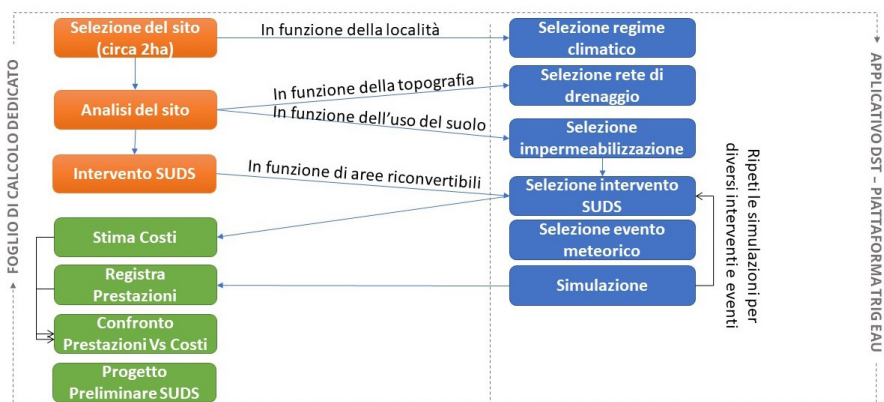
FOGLIO DI CALCOLO DEDICATO

Selezione del sito (circa 2ha)

In funzione della località

Selezione regime climatico

Analisi del sito

In funzione della topografia

Selezione rete di drenaggio

In funzione dell'uso del suolo

Selezione impermeabilizzazione

Intervento SUDS

In funzione di aree riconvertibili

Selezione intervento SUDS

Stima Costi

Selezione evento meteorico

Registra Prestazioni

Simulazione

Confronto Prestazioni Vs Costi

Progetto Preliminare SUDS

Ripeti le simulazioni per diversi interventi e eventi

APPLICATIVO DST – PIATTAFORMA TRIG EAU